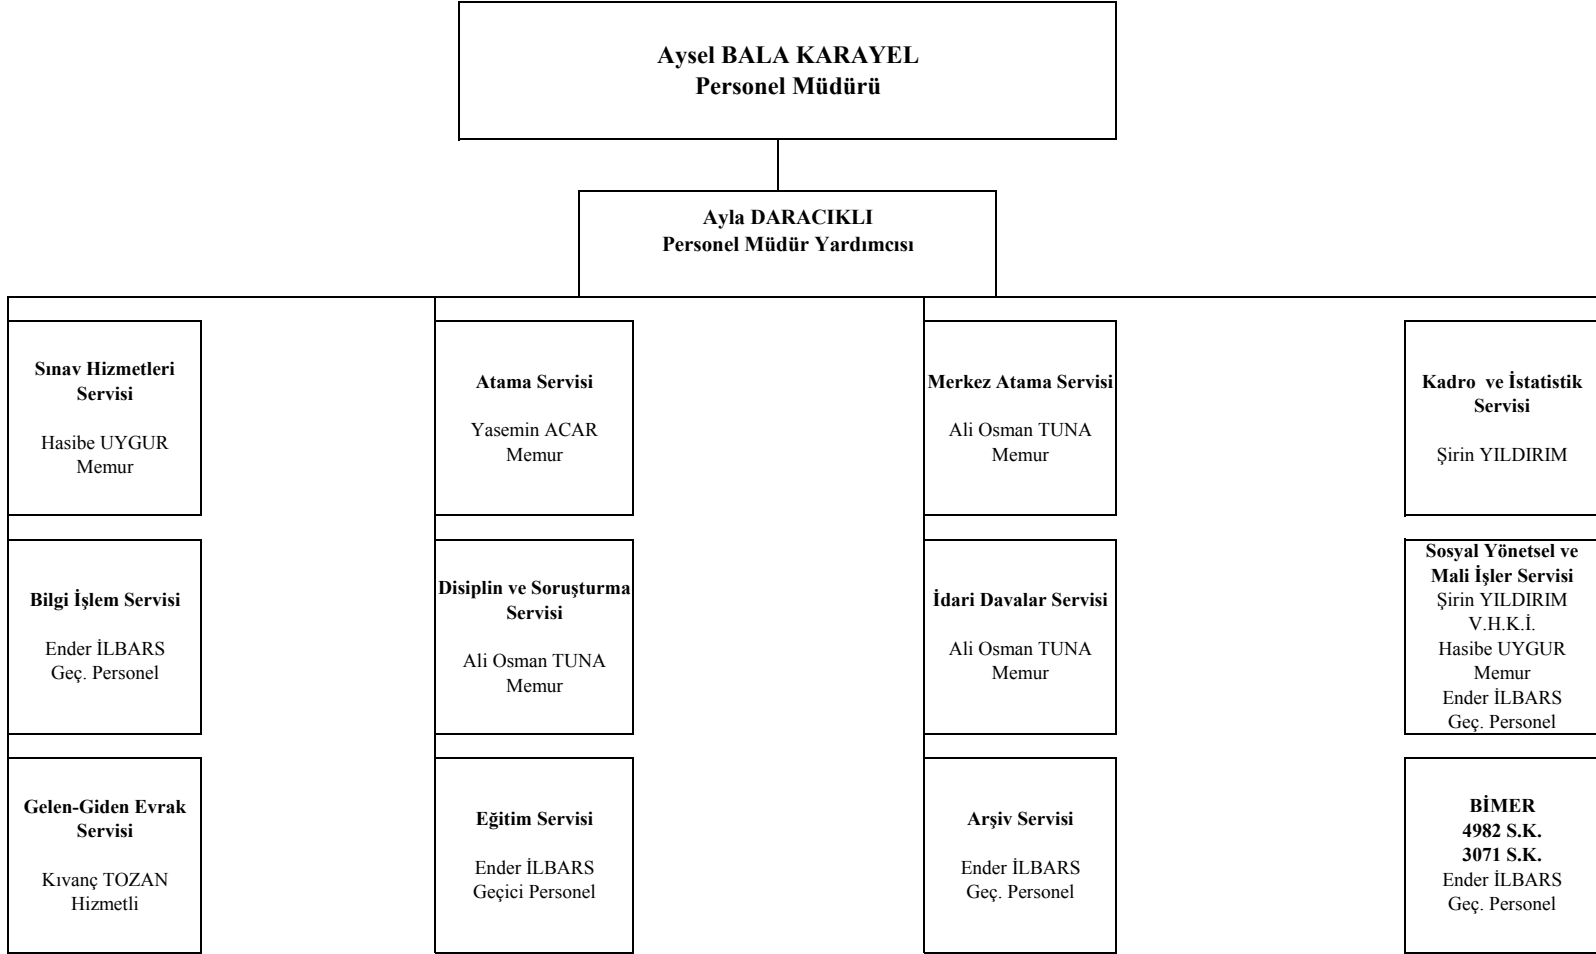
Aysel BALA KARAYEL
Personel Müdürü

Ayla DARACIKLI
Personel Müdür Yardımcısı

Sınav Hizmetleri Servisi

Hasibe UYGUR
Memur

Bilgi İşlem Servisi

Ender İLBARS
Geç. Personel

Gelen-Giden Evrak Servisi

Kıvanç TOZAN
Hizmetli

Atama Servisi

Yasemin ACAR
Memur

Disiplin ve Soruşturma Servisi

Ali Osman TUNA
Memur

Eğitim Servisi

Ender İLBARS
Geçici Personel

Merkez Atama Servisi

Ali Osman TUNA
Memur

İdari Davalar Servisi

Ali Osman TUNA
Memur

Arşiv Servisi

Ender İLBARS
Geç. Personel

Kadro ve İstatistik Servisi

Şirin YILDIRIM

Sosyal Yönetsel ve Mali İşler Servisi
Şirin YILDIRIM
V.H.K.İ.
Hasibe UYGUR
Memur
Ender İLBARS
Geç. Personel

BİMER
4982 S.K.
3071 S.K.
Ender İLBARS
Geç. Personel